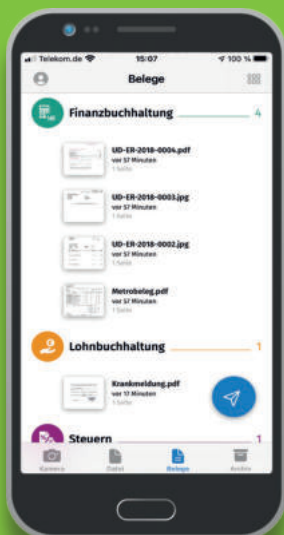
Telekom.de
15:07
100 %

Belege

Finanzbuchhaltung
4

UD-ER-2018-0004.pdf
vor 57 Minuten
1 Seite

UD-ER-2018-0003.jpg
vor 57 Minuten
1 Seite

UD-ER-2018-0002.jpg
vor 57 Minuten
1 Seite

Metrobeleg.pdf
vor 57 Minuten
1 Seite

Lohnbuchhaltung
1

Krankmeldung.pdf
vor 17 Minuten
1 Seite

Steuern
1

Kamera
Datei
Belege
Archiv